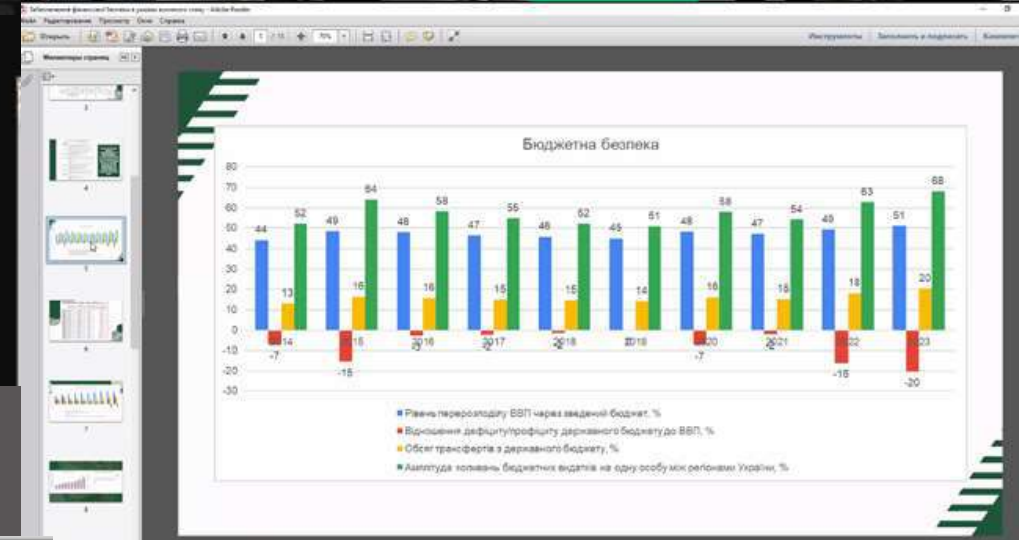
Забезпечення фінансової безпеки в умовах воєнного стану - Adobe Reader
Файл Редактирование Просмотр Окно Справка
Открыть
1 / 11
75%
Инструменты Заполнить и подписать Комментарии
Миниатюры страниц
3
4
5
6
7
8

Бюджетна безпека

80
70
60
50
40
30
20
10
0
-10
-20
-30

44 -7 13 52 2014
49 -15 16 64 2015
48 -3 16 58 2016
47 -2 15 55 2017
46 -1 15 52 2018
45 14 51 2019
48 -7 16 58 2020
47 -2 15 54 2021
49 -16 18 63 2022
51 -20 20 68 2023

Рівень перерозподілу ВВП через зведений бюджет, %
Відношення дефіциту/профіциту державного бюджету до ВВП, %
Обсяг трансфертів з державного бюджету, %
Амплітуда коливань бюджетних видатків на одну особу між регіонами України, %